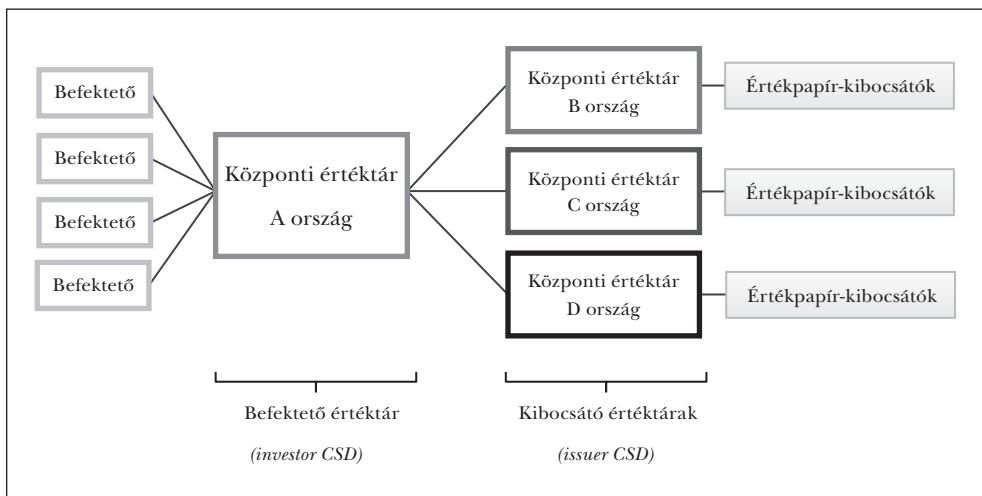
Befektető

Befektető

Befektető

Befektető

Központi értéktár
A ország

Központi értéktár
B ország

Központi értéktár
C ország

Központi értéktár
D ország

Értékpapír-kibocsátók

Értékpapír-kibocsátók

Értékpapír-kibocsátók

Befektető értéktár
*(investor CSD)*

Kibocsátó értéktárak
*(issuer CSD)*